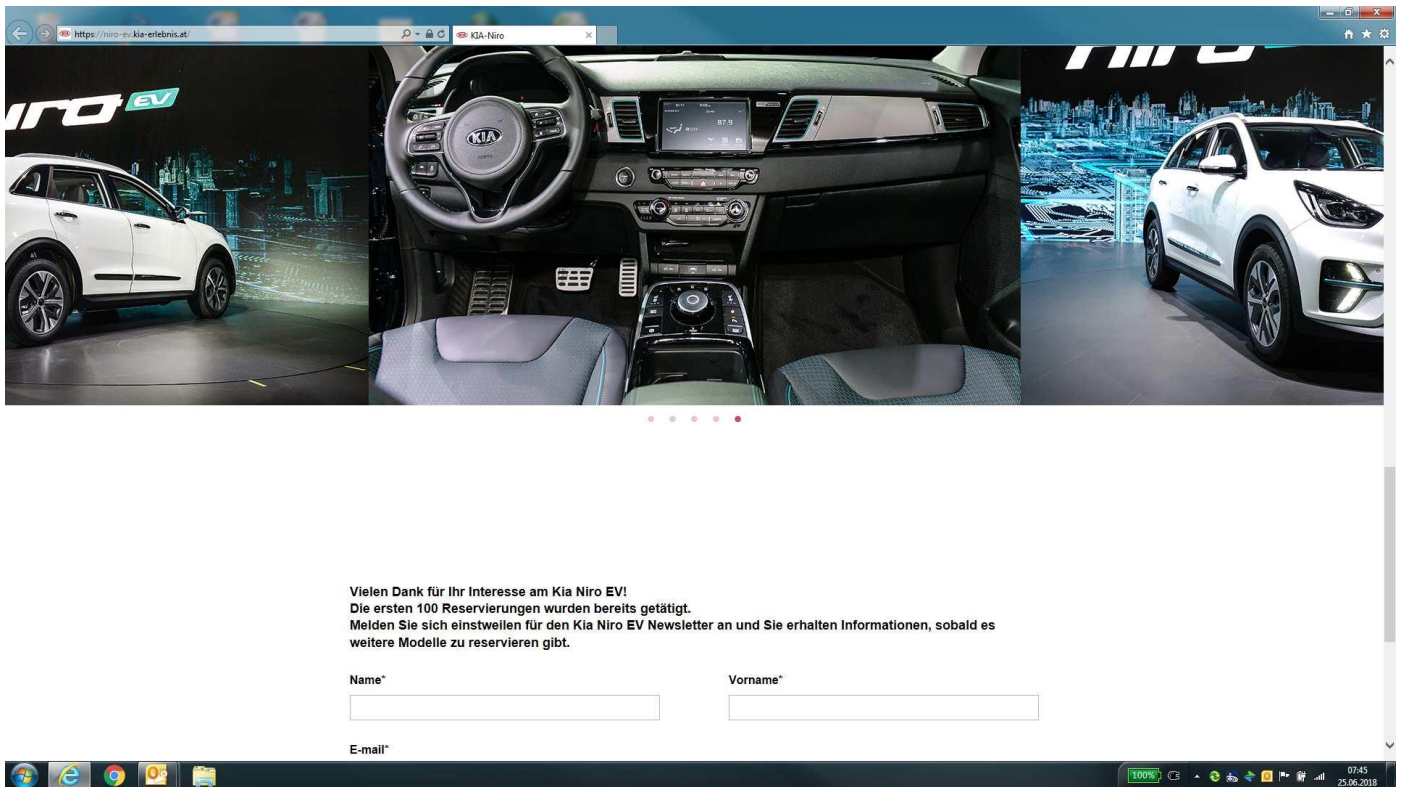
https://niro-ev.kia-erlebnis.at/

KIA-Niro

iro EV

KIA

87.9

Niro

Vielen Dank für Ihr Interesse am Kia Niro EV!
Die ersten 100 Reservierungen wurden bereits getätigt.
Melden Sie sich einstweilen für den Kia Niro EV Newsletter an und Sie erhalten Informationen, sobald es weitere Modelle zu reservieren gibt.

Name*

Vorname*

E-mail*

100%

07:45
25.06.2018